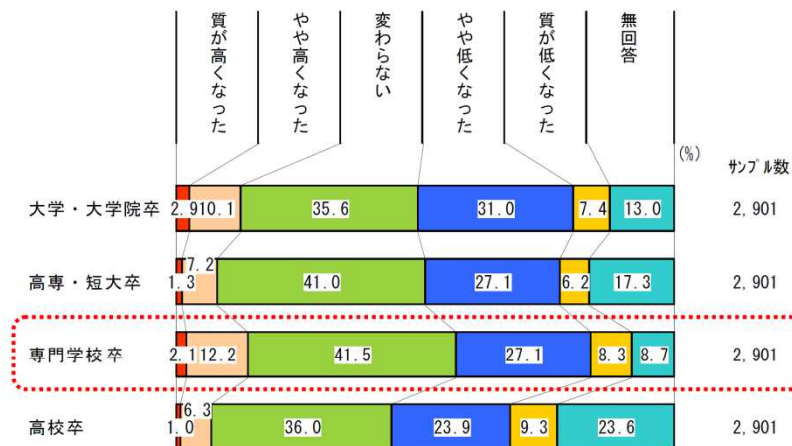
質が高くなった

やや高くなった

変わらない

やや低くなった

質が低くなった

無回答

(%)

サンプル数

| | | | | | | | |
|---|---|---|---|---|---|---|---|
| 大学・大学院卒 | 2.9 | 10.1 | 35.6 | 31.0 | 7.4 | 13.0 | 2,901 |
| 高専・短大卒 | 1.3 | 7.2 | 41.0 | 27.1 | 6.2 | 17.3 | 2,901 |
| 専門学校卒 | 2.1 | 12.2 | 41.5 | 27.1 | 8.3 | 8.7 | 2,901 |
| 高校卒 | 1.0 | 6.3 | 36.0 | 23.9 | 9.3 | 23.6 | 2,901 |